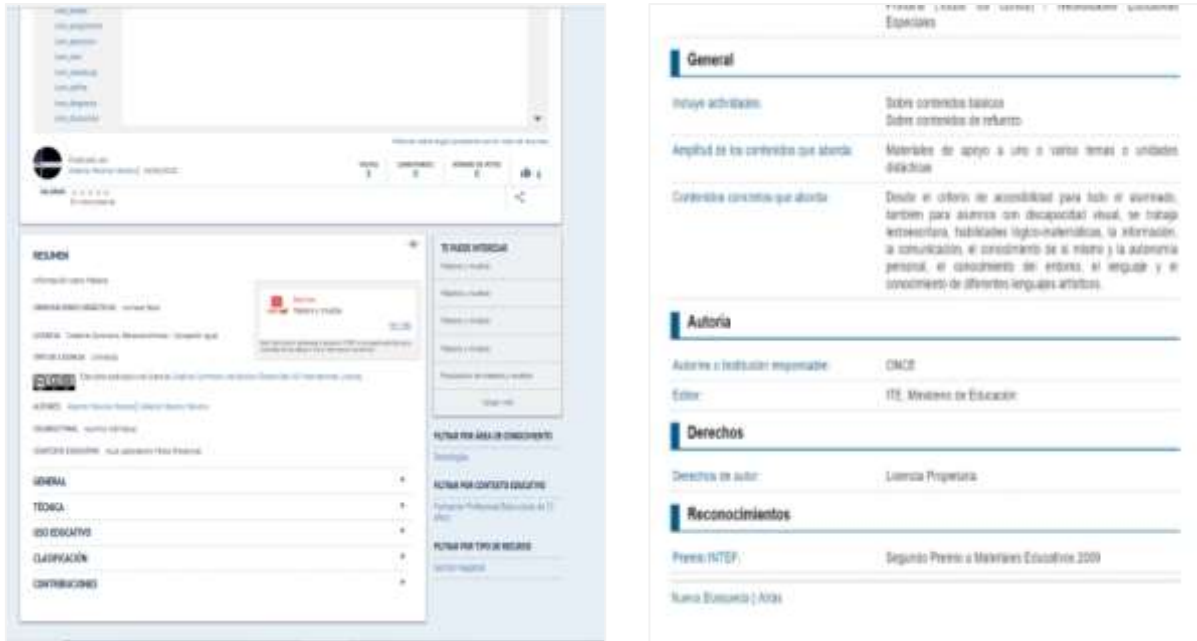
Especiales

General

Incluye actividades: | Sobre contenidos básicos
Sobre contenidos de refuerzo

Amplitud de los contenidos que aborda: | Materiales de apoyo a uno o varios temas o unidades didácticas

Contenidos concretos que aborda: | Desde el criterio de accesibilidad para todo el alumnado, también para alumnos con discapacidad visual, se trabaja lectoescritura, habilidades lógico-matemáticas, la información, la comunicación, el conocimiento de sí mismo y la autonomía personal, el conocimiento del entorno, el lenguaje y el conocimiento de diferentes lenguajes artísticos.

Autoría

Autores o Institución responsable: | ONCE
Editor: | ITE. Ministerio de Educación

Derechos

Derechos de autor: | Licencia Propietaria

Reconocimientos

Premio INTEF: | Segundo Premio a Materiales Educativos 2009

Nueva Búsqueda | Atrás

RESUMEN

TE PUEDE INTERESAR

GENERAL
TÉCNICA
USO EDUCATIVO
CLASIFICACIÓN
CONTRIBUCIONES

FILTRAR POR ÁREA DE CONOCIMIENTO
FILTRAR POR CONTEXTO EDUCATIVO
FILTRAR POR TIPO DE RECURSO